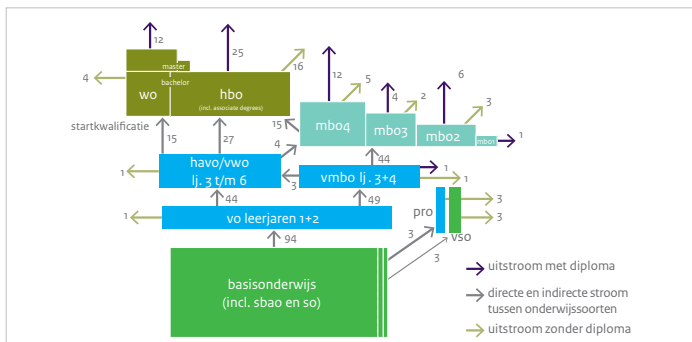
12
25
master
bachelor
4
wo
hbo
(incl. associate degrees)
16
12
5
4
2
6
3
startkwalificatie
mbo4
mbo3
mbo2
mbo1
1
15
27
15
4
44
havo/vwo
lj. 3 t/m 6
vmbo lj. 3+4
1
1
3
1
44
49
3
3
1
vo leerjaren 1+2
pro
vso
94
3
3
basisonderwijs
(incl. sbao en so)
uitstroom met diploma
directe en indirecte stroom tussen onderwijssoorten
uitstroom zonder diploma